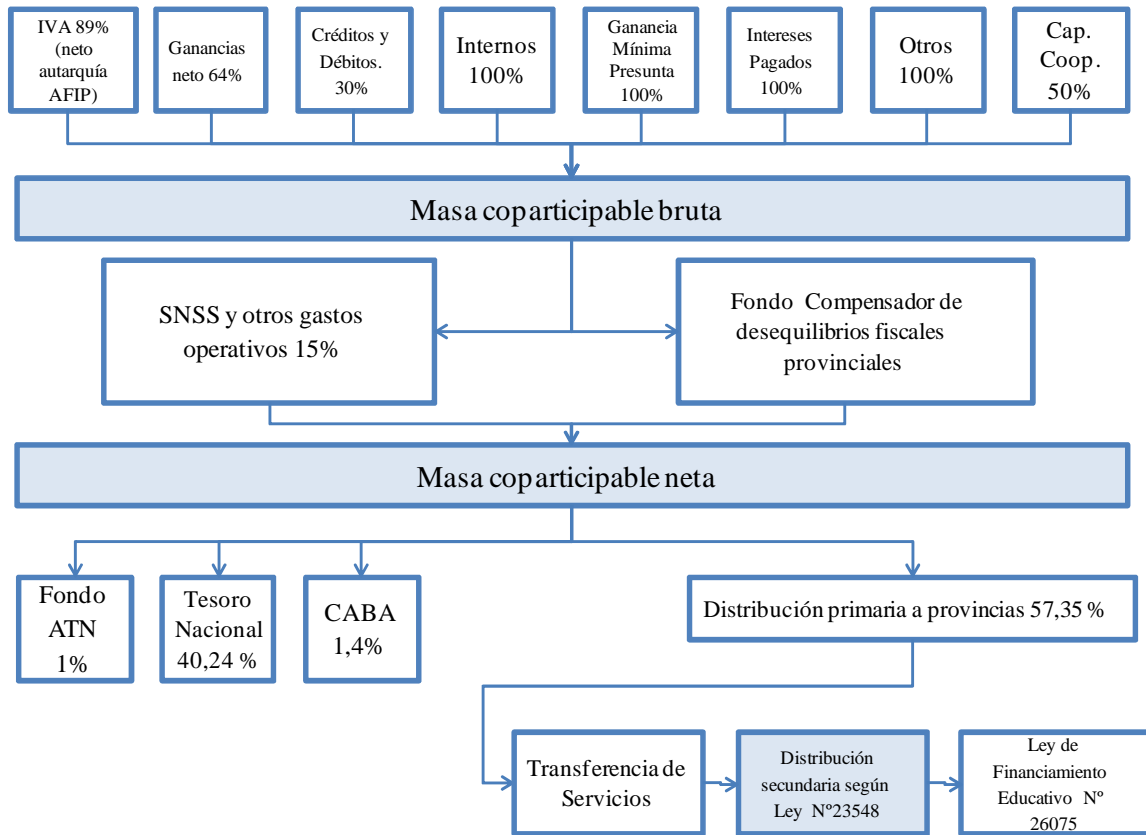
IVA 89% (neto autarquía AFIP)

Ganancias neto 64%

Créditos y Débitos. 30%

Internos 100%

Ganancia Mínima Presunta 100%

Intereses Pagados 100%

Otros 100%

Cap. Coop. 50%

Masa coparticipable bruta

SNSS y otros gastos operativos 15%

Fondo Compensador de desequilibrios fiscales provinciales

Masa coparticipable neta

Fondo ATN 1%

Tesoro Nacional 40,24 %

CABA 1,4%

Distribución primaria a provincias 57,35 %

Transferencia de Servicios

Distribución secundaria según Ley Nº23548

Ley de Financiamiento Educativo Nº 26075